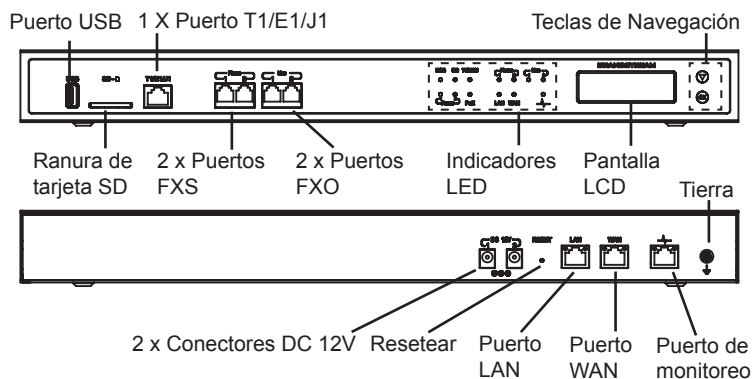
Puerto USB
1 X Puerto T1/E1/J1
Teclas de Navegación

Ranura de tarjeta SD
2 x Puertos FXS
2 x Puertos FXO
Indicadores LED
Pantalla LCD

Tierra

2 x Conectores DC 12V
Resetear
Puerto LAN
Puerto WAN
Puerto de monitoreo